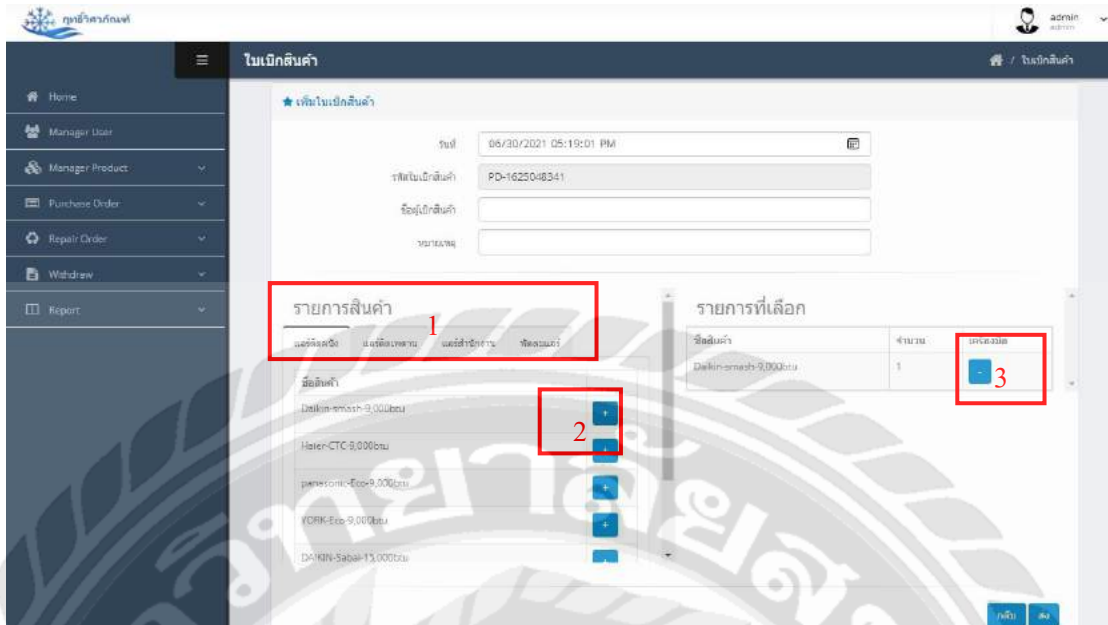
กุลธิดาภัณฑ์

admin
admin

ใบเบิกสินค้า

/ ใบเบิกสินค้า

Home

Manager User

Manager Product

Purchase Order

Repair Order

Withdrew

Report

★ เพิ่มใบเบิกสินค้า

วันที่ 06/30/2021 05:19:01 PM

รหัสใบเบิกสินค้า PD-1625048341

ชื่อผู้เบิกสินค้า

หมายเหตุ

รายการสินค้า

1

แอร์ติดผนัง แอร์ติดเพดาน แอร์สำนักงาน ฟิลเตอร์แอร์

ชื่อสินค้า

Daikin-smash-9,000btu

2

Haier-CTC-9,000btu

panasonic-Eco-9,000btu

YORK-Eco-9,000btu

DAIKIN-Sabai-15,000btu

รายการที่เลือก

| ชื่อสินค้า | จำนวน | ยกเลิก |
|---|---|---|
| Daikin-smash-9,000btu | 1 | - |

3

กลับ ส่ง